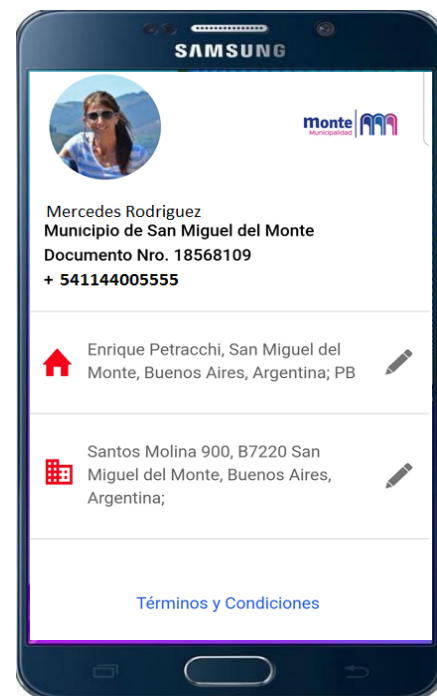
SAMSUNG

Monte
Municipalidad

Mercedes Rodriguez
Municipio de San Miguel del Monte
Documento Nro. 18568109
+ 541144005555

Enrique Petracchi, San Miguel del Monte, Buenos Aires, Argentina; PB

Santos Molina 900, B7220 San Miguel del Monte, Buenos Aires, Argentina;

Términos y Condiciones